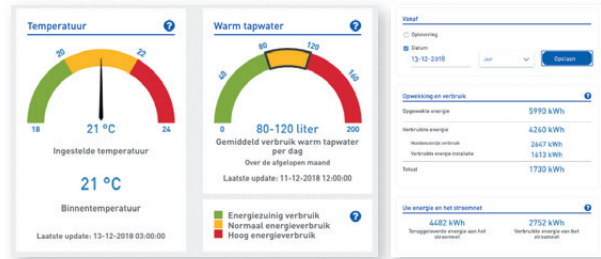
Temperatuur ?

20 22
18 24
21 °C

Ingestelde temperatuur

21 °C

Binnentemperatuur

Laatste update: 13-12-2018 03:00:00

Warm tapwater ?

80 120
40 160
0 200
80-120 liter

Gemiddeld verbruik warm tapwater per dag

Over de afgelopen maand

Laatste update: 11-12-2018 12:00:00

Energiezuinig verbruik
Normaal energieverbruik
Hoog energieverbruik
?

Vanaf

Oplevering

Datum

13-12-2018 Jaar Opslaan

Opwekking en verbruik ?

| | |
|---|---|
| Opgewekte energie | 5990 kWh |
| Verbruikte energie | 4260 kWh |
| Nuttig verbruik | 2647 kWh |
| Verbruikte energie installatie | 1613 kWh |
| Totaal | 1730 kWh |

Uw energie en het stroomnet ?

4482 kWh
Teruggeleverde energie aan het stroomnet

2752 kWh
Verbruikte energie van het stroomnet